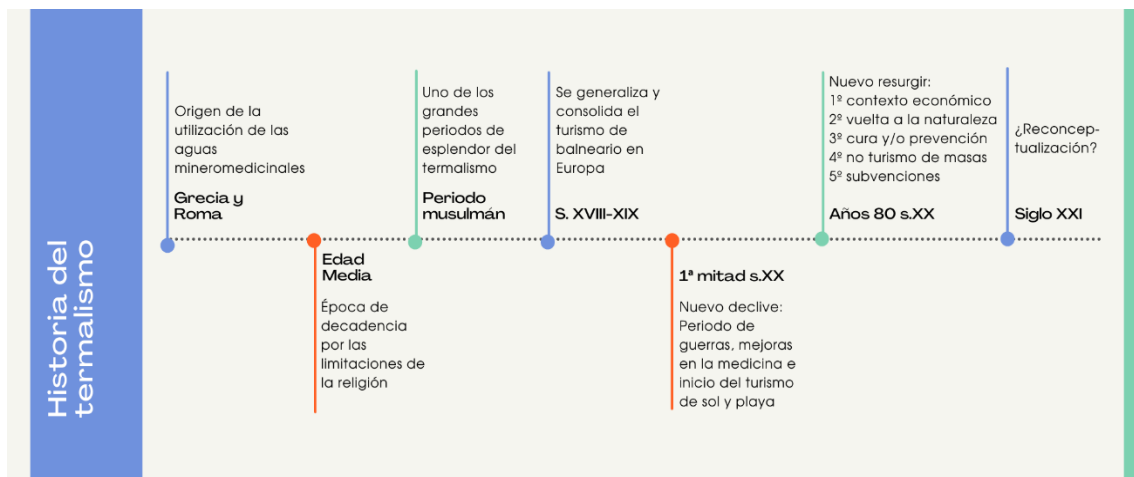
Historia del termalismo

Origen de la utilización de las aguas mineromedicinales

Grecia y Roma

Edad Media

Época de decadencia por las limitaciones de la religión

Uno de los grandes periodos de esplendor del termalismo

Periodo musulmán

Se generaliza y consolida el turismo de balneario en Europa

S. XVIII-XIX

1ª mitad s.XX

Nuevo declive: Periodo de guerras, mejoras en la medicina e inicio del turismo de sol y playa

Nuevo resurgir:
1º contexto económico
2º vuelta a la naturaleza
3º cura y/o prevención
4º no turismo de masas
5º subvenciones

Años 80 s.XX

¿Reconceptualización?

Siglo XXI